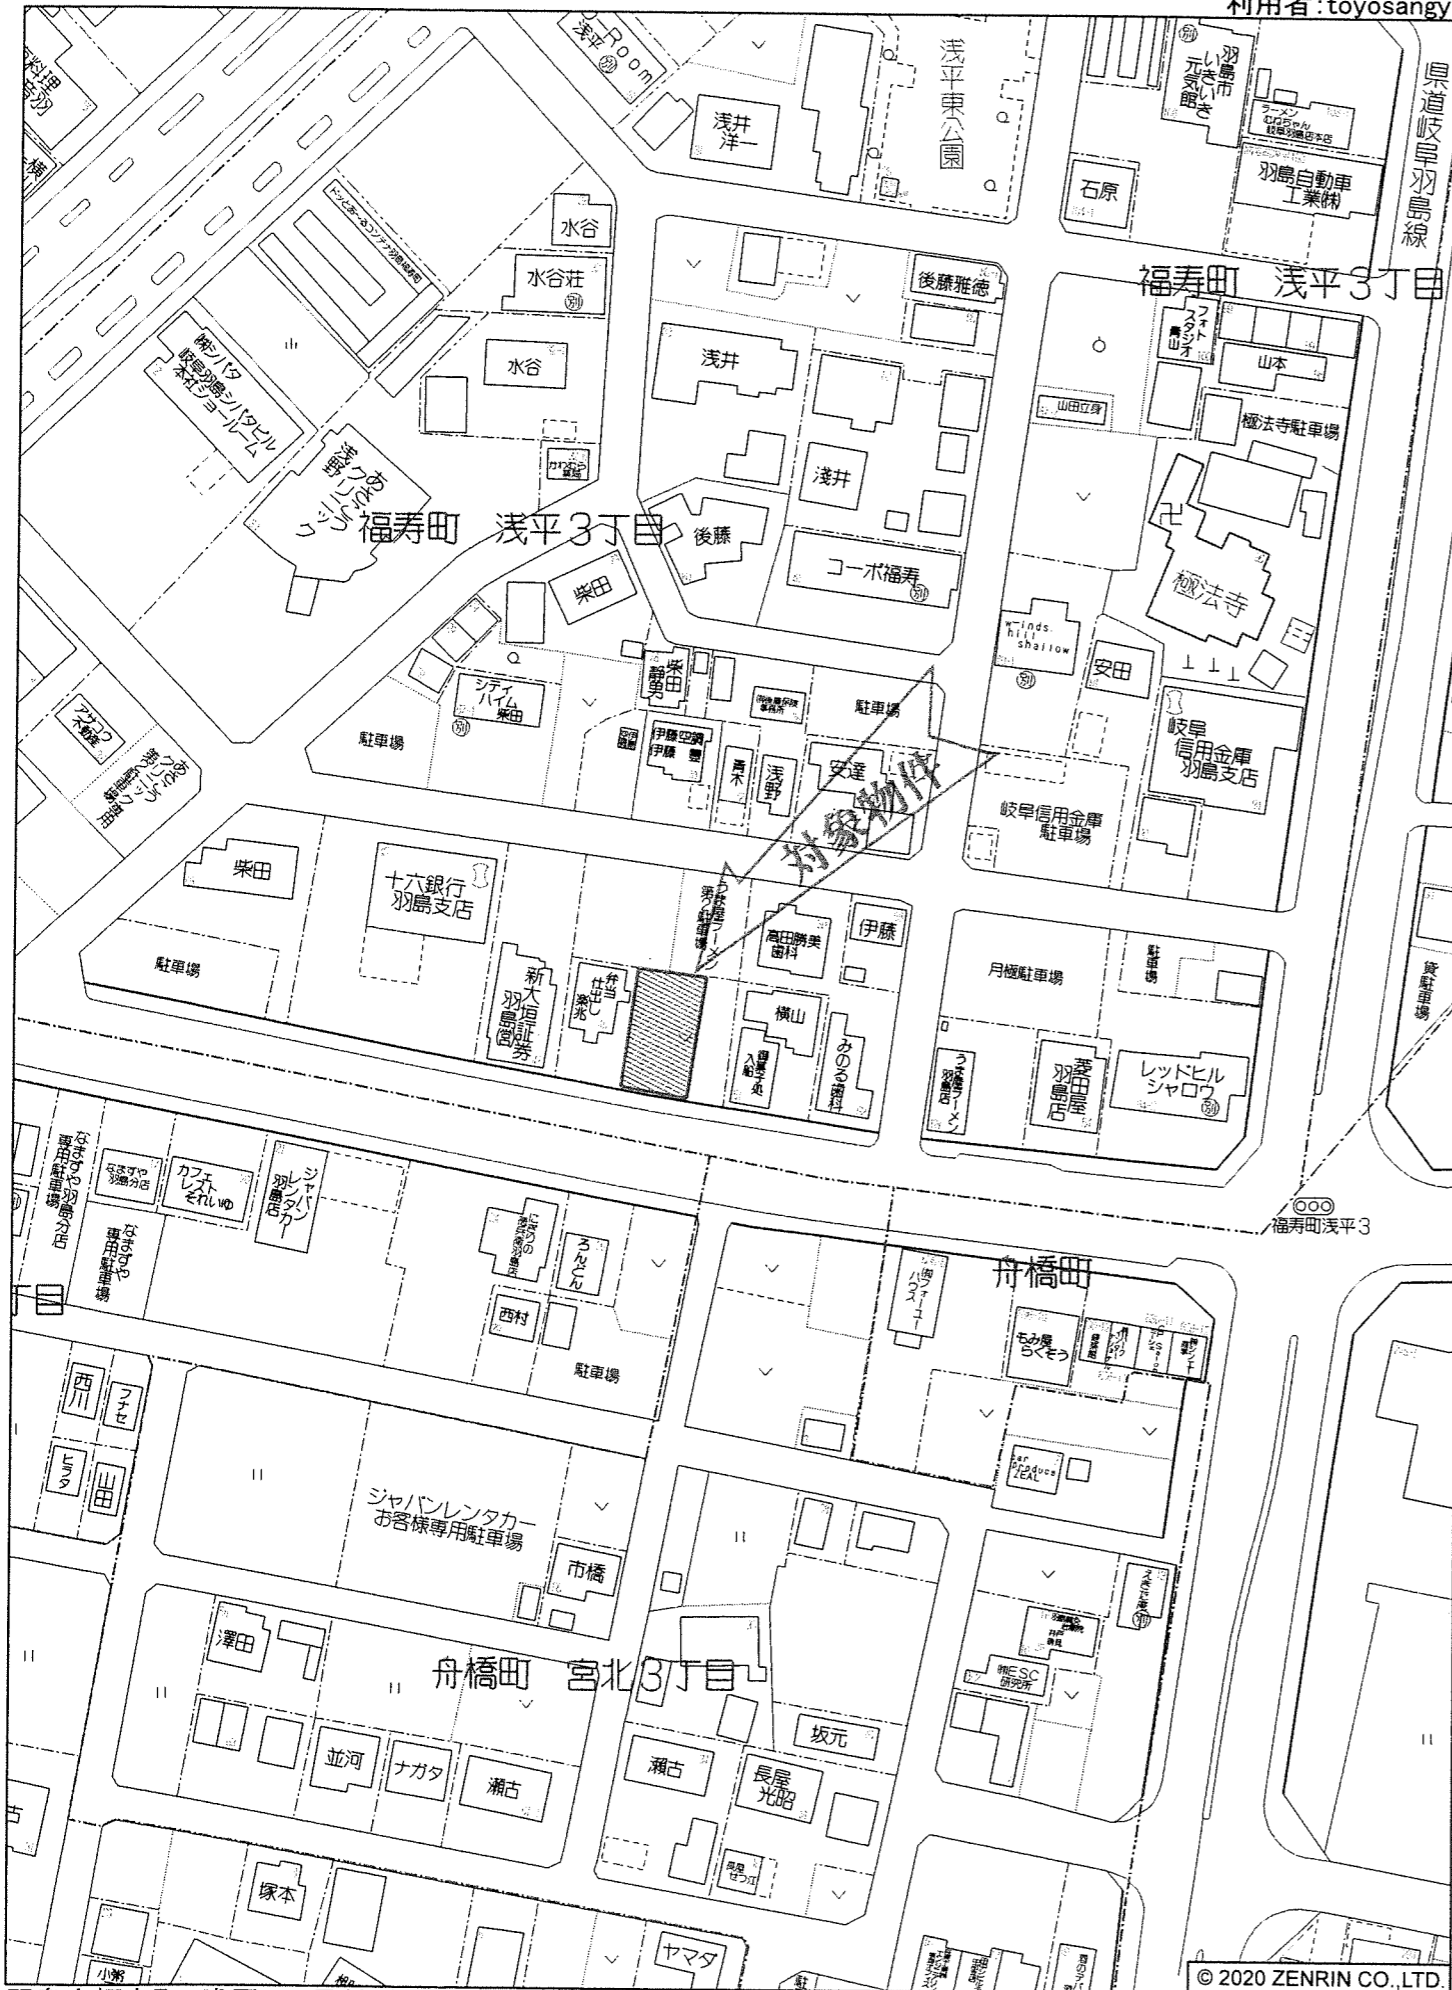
利用者:toyosangy

浅平東公園
羽島市いきいき元気館
ラーメン むらちゃん 岐阜羽島店
県道岐阜羽島線
浅井洋一
石原
羽島自動車工業(株)
水谷
水谷荘
後藤雅徳
福寿町 浅平3丁目
フォトスタジオ青山
山本
(株)シバタ 岐阜羽島シバタビル本社ショールーム
水谷
浅井
山田立身
極法寺駐車場
浅野クリニック あさのクリニック
浅井
福寿町 浅平3丁目
後藤
コーポ福寿
極法寺
柴田
winds hill shallow
安田
シティハイム柴田
柴田静男
駐車場
駐車場
伊藤空調 伊藤豊
青木
浅野
安達
岐阜信用金庫羽島支店
アサヒ不動産
駐車場
対象物件
岐阜信用金庫駐車場
柴田
十六銀行羽島支店
うま屋ラーメン第2駐車場
高田勝美歯科
伊藤
駐車場
新大垣証券羽島営
弁当仕出し楽兆
月極駐車場
駐車場
貸駐車場
横山
御菓子処入船
みのる歯科
うま屋ラーメン羽島店
菱田屋羽島店
レッドヒルシャロウ
なまずや羽島分店専用駐車場
なまずや羽島分店
カフェレストそれいゆ
ジャパンレンタカー羽島店
ろんどん
福寿町浅平3
なまずや専用駐車場
西村
舟橋町
もみ屋らくそう
丁目
駐車場
西川
フナセ
ヒラタ
山田
ジャパンレンタカーお客様専用駐車場
ZEAL
市橋
えきに座
澤田
舟橋町 宮北3丁目
(株)ESC研究所
坂元
並河
ナガタ
瀬古
瀬古
長屋光昭
塚本
ヤマダ
小粥
© 2020 ZENRIN CO.,LTD.